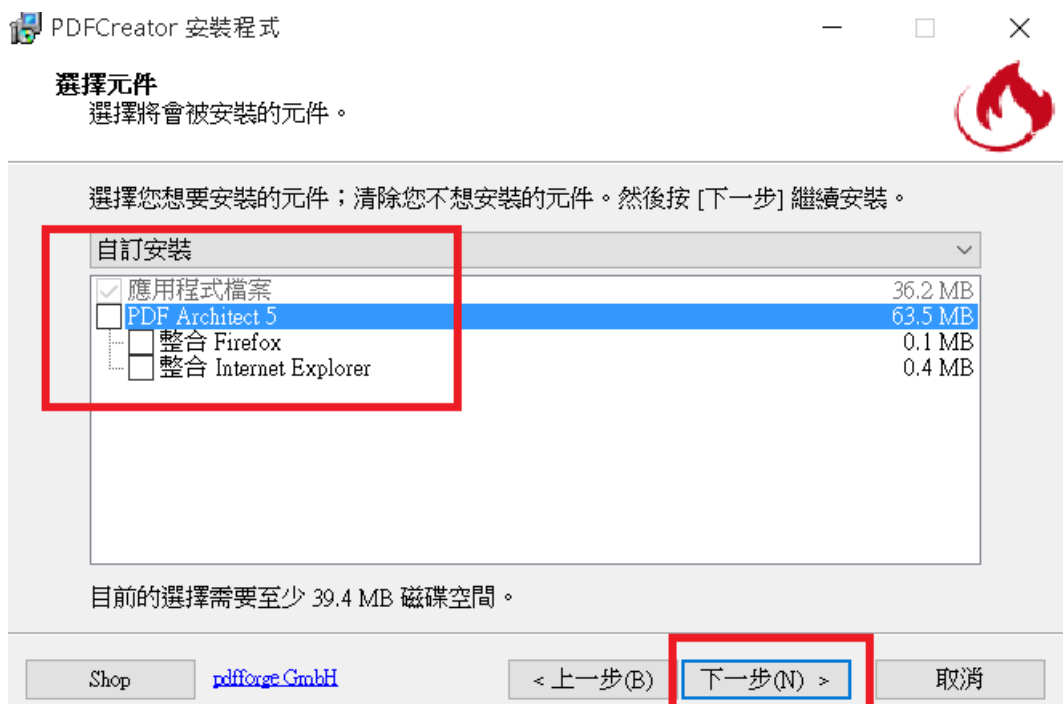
PDFCreator 安裝程式

選擇元件
選擇將會被安裝的元件。

選擇您想要安裝的元件；清除您不想安裝的元件。然後按 [下一步] 繼續安裝。

自訂安裝

| | |
|---|---|
| 應用程式檔案 | 36.2 MB |
| PDF Architect 5 | 63.5 MB |
| 整合 Firefox | 0.1 MB |
| 整合 Internet Explorer | 0.4 MB |

目前的選擇需要至少 39.4 MB 磁碟空間。

Shop
pdfforge GmbH
< 上一步(B)
下一步(N) >
取消